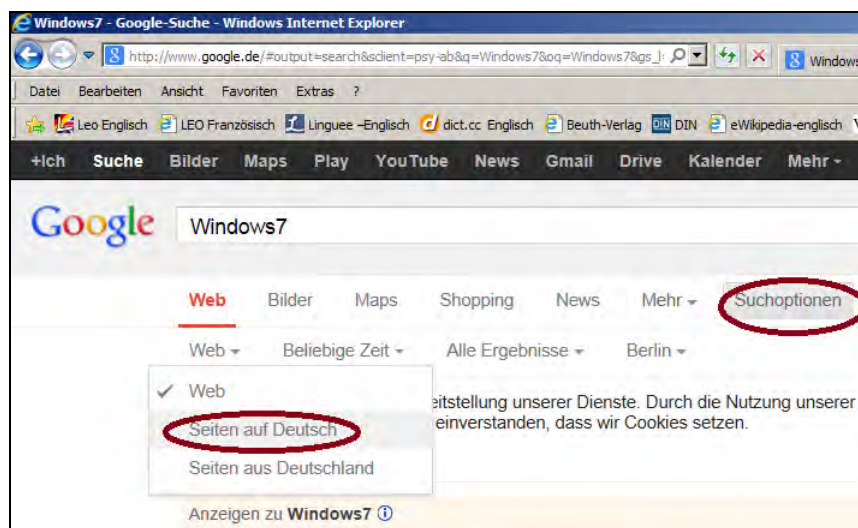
Windows7 - Google-Suche - Windows Internet Explorer

http://www.google.de/#output=search&sclient=psy-ab&q=Windows7&oq=Windows7&gs_l

Windows

Datei Bearbeiten Ansicht Favoriten Extras ?

Leo Englisch LEO Französisch Linguee –Englisch dict.cc Englisch Beuth-Verlag DIN DIN eWikipedia-englisch

+Ich Suche Bilder Maps Play YouTube News Gmail Drive Kalender Mehr -

Google Windows7

Web Bilder Maps Shopping News Mehr - Suchoptionen

Web - Beliebige Zeit - Alle Ergebnisse - Berlin -

✓ Web

Seiten auf Deutsch

Seiten aus Deutschland

eitstellung unserer Dienste. Durch die Nutzung unserer einverstanden, dass wir Cookies setzen.

Anzeigen zu Windows7